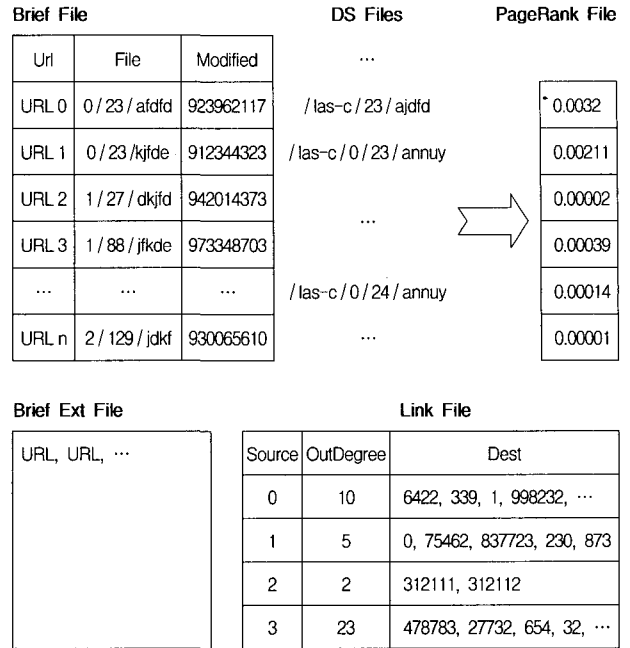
Brief File

DS Files

PageRank File

| Url | File | Modified |
|---|---|---|
| URL 0 | 0 / 23 / afdfd | 923962117 |
| URL 1 | 0 / 23 / kjfde | 912344323 |
| URL 2 | 1 / 27 / dkjfd | 942014373 |
| URL 3 | 1 / 88 / jfkde | 973348703 |
| ··· | ··· | ··· |
| URL n | 2 / 129 / jdkf | 930065610 |

···

/ las-c / 23 / ajdfd

/ las-c / 0 / 23 / annuy

···

/ las-c / 0 / 24 / annuy

···

| |
|---|
| 0.0032 |
| 0.00211 |
| 0.00002 |
| 0.00039 |
| 0.00014 |
| 0.00001 |

Brief Ext File

URL, URL, ···

Link File

| Source | OutDegree | Dest |
|---|---|---|
| 0 | 10 | 6422, 339, 1, 998232, ··· |
| 1 | 5 | 0, 75462, 837723, 230, 873 |
| 2 | 2 | 312111, 312112 |
| 3 | 23 | 478783, 27732, 654, 32, ··· |